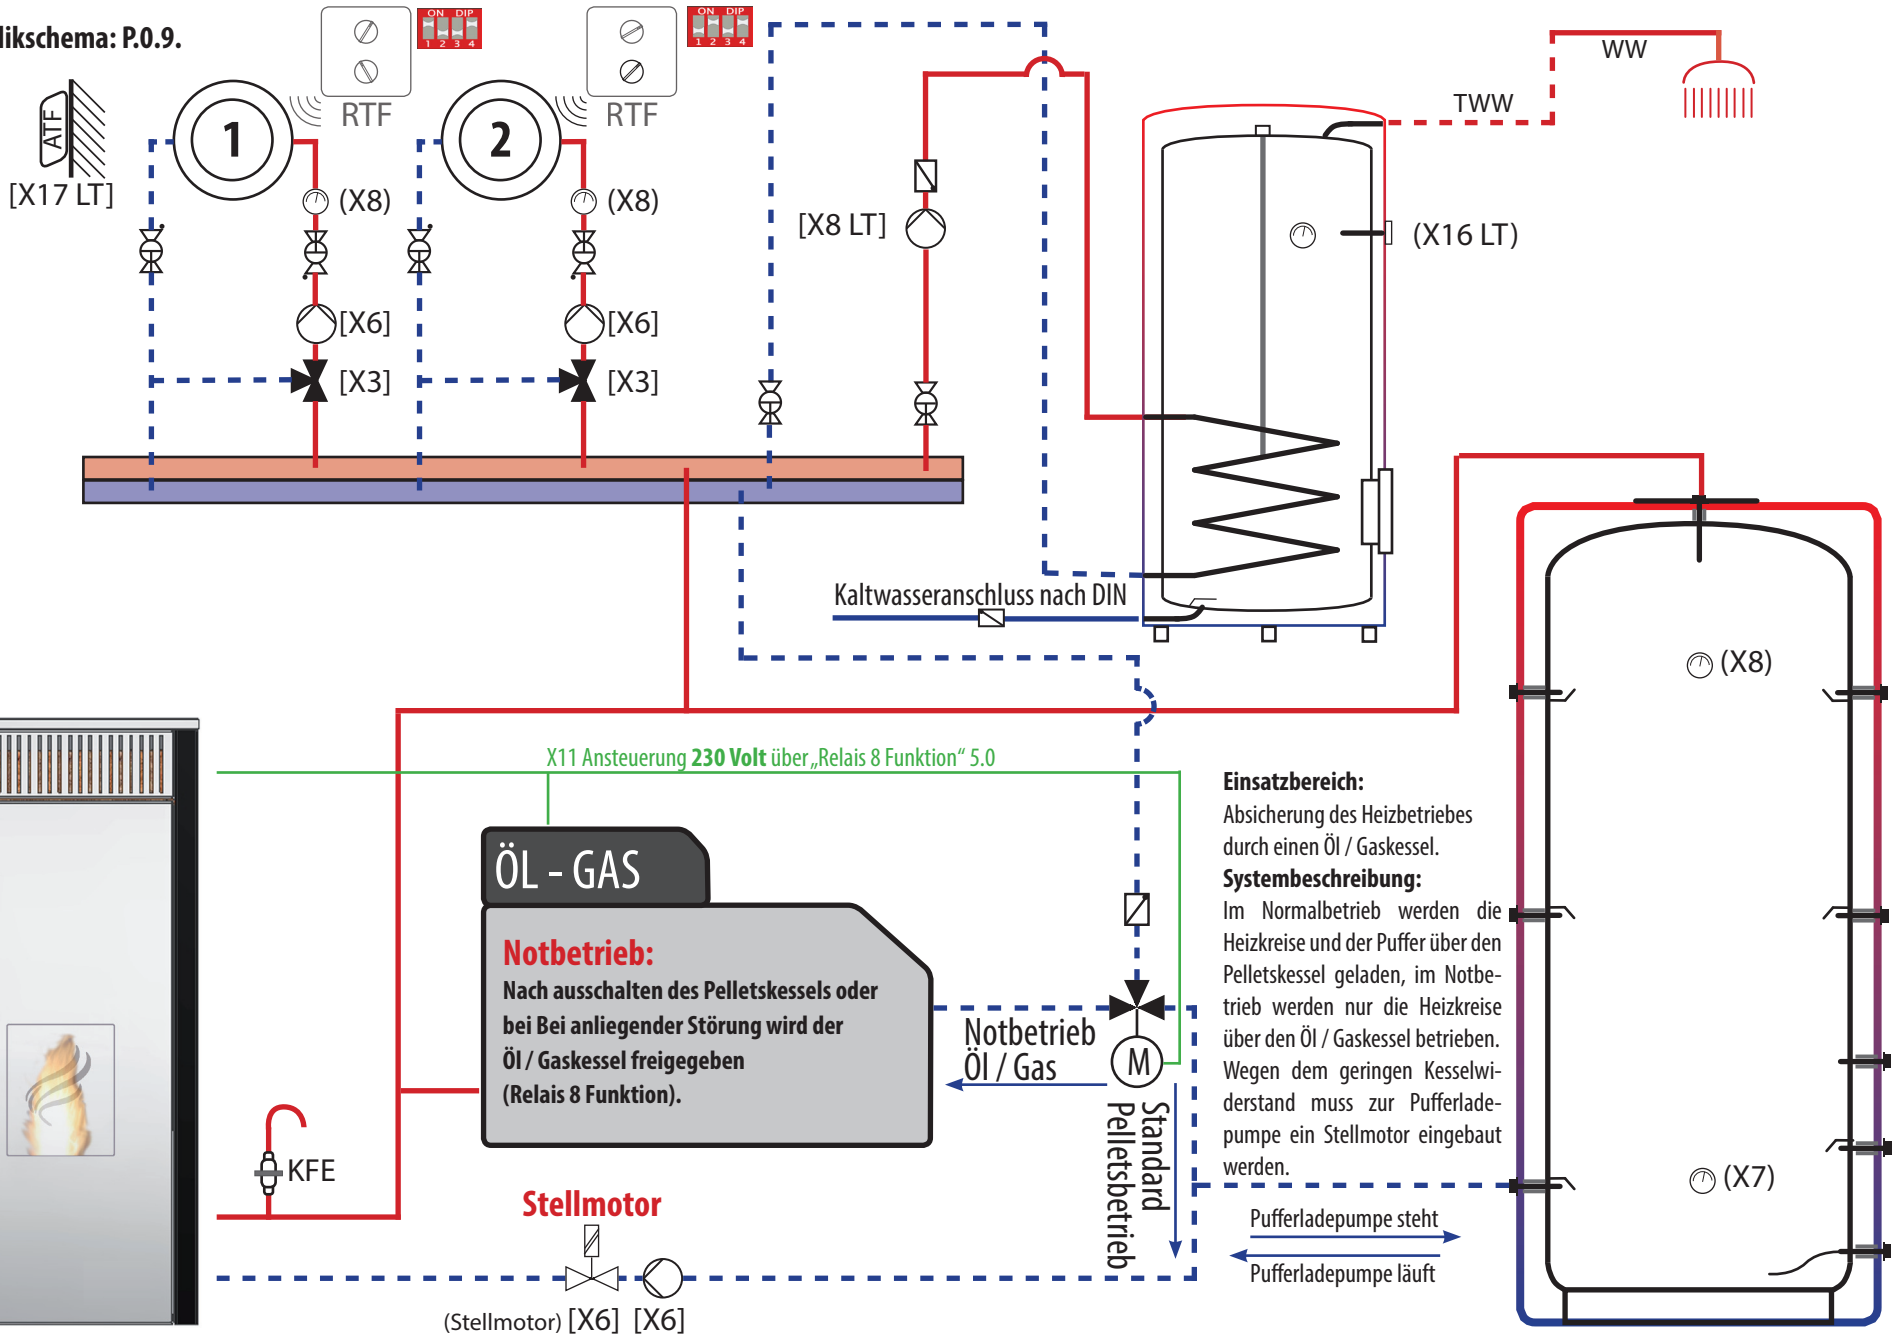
likschema: P.0.9.

ATF
[X17 LT]

1
RTF
ON DIP
1 2 3 4
(X8)
[X6]
[X3]

2
RTF
ON DIP
1 2 3 4
(X8)
[X6]
[X3]

[X8 LT]

WW
TWW
(X16 LT)

Kaltwasseranschluss nach DIN

(X8)

X11 Ansteuerung **230 Volt** über „Relais 8 Funktion“ 5.0

ÖL - GAS

**Notbetrieb:**
**Nach ausschalten des Pelletskessels oder bei Bei anliegender Störung wird der Öl / Gaskessel freigegeben (Relais 8 Funktion).**

Notbetrieb
Öl / Gas

M

Standard
Pelletsbetrieb

**Einsatzbereich:**
Absicherung des Heizbetriebes durch einen Öl / Gaskessel.
**Systembeschreibung:**
Im Normalbetrieb werden die Heizkreise und der Puffer über den Pelletskessel geladen, im Notbetrieb werden nur die Heizkreise über den Öl / Gaskessel betrieben. Wegen dem geringen Kesselwiderstand muss zur Pufferladepumpe ein Stellmotor eingebaut werden.

(X7)

Pufferladepumpe steht
Pufferladepumpe läuft

KFE

Stellmotor

(Stellmotor) [X6] [X6]